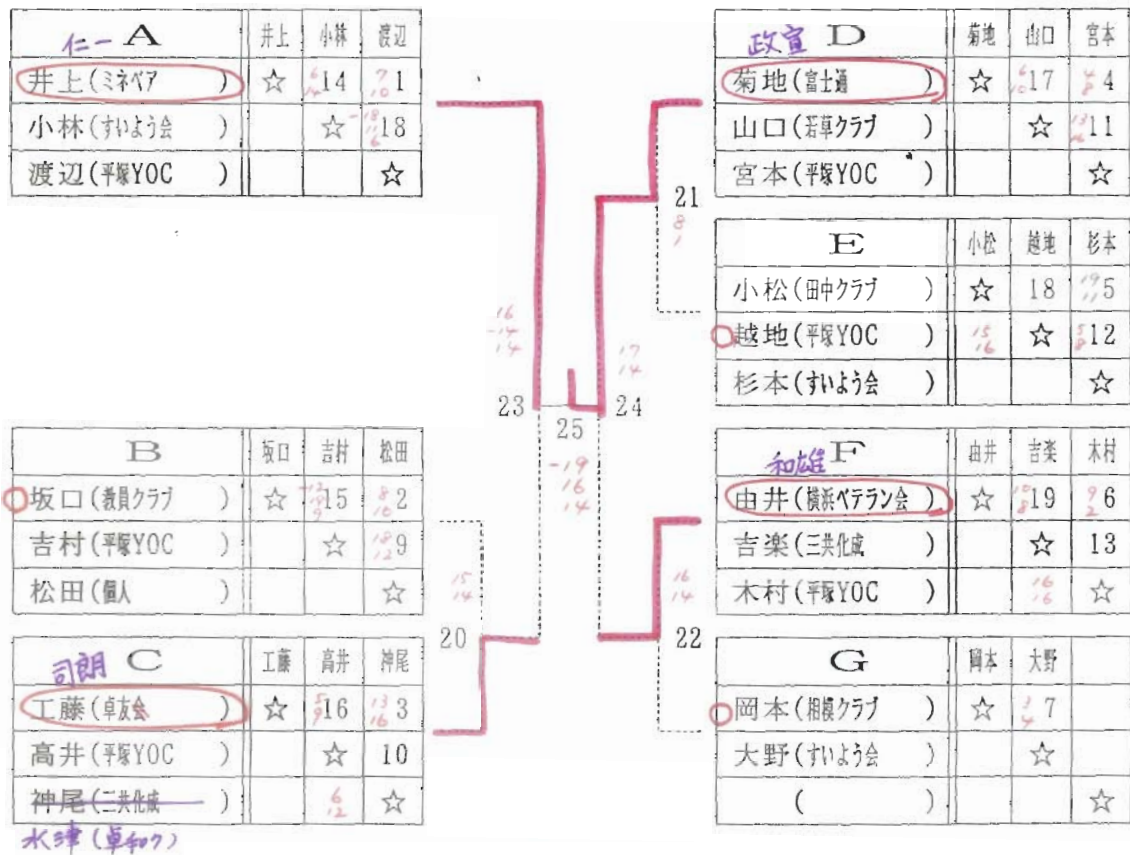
| ニー A | 井上 | 小林 | 渡辺 |
|---|---|---|---|
| 井上(ミネベア) | ☆ | $\frac{6}{14}$ 14 | $\frac{7}{10}$ 1 |
| 小林(すいよう会) | | ☆ | $\frac{18}{11}$ 18 |
| 渡辺(平塚YOC) | | | ☆ |

| B | 坂口 | 吉村 | 松田 |
|---|---|---|---|
| 坂口(教員クラブ) | ☆ | 15 | $\frac{8}{10}$ 2 |
| 吉村(平塚YOC) | | ☆ | $\frac{18}{12}$ 9 |
| 松田(個人) | | | ☆ |

| 司朗 C | 工藤 | 高井 | 神尾 |
|---|---|---|---|
| 工藤(卓友会) | ☆ | $\frac{5}{9}$ 16 | $\frac{13}{16}$ 3 |
| 高井(平塚YOC) | | ☆ | 10 |
| 神尾(三共化成) | | $\frac{6}{12}$ | ☆ |

水津(卓和ク)

| 政宣 D | 菊地 | 山口 | 宮本 |
|---|---|---|---|
| 菊地(富士通) | ☆ | $\frac{6}{10}$ 17 | $\frac{4}{8}$ 4 |
| 山口(若草クラブ) | | ☆ | $\frac{13}{14}$ 11 |
| 宮本(平塚YOC) | | | ☆ |

| E | 小松 | 越地 | 杉本 |
|---|---|---|---|
| 小松(田中クラブ) | ☆ | 18 | $\frac{19}{11}$ 5 |
| 越地(平塚YOC) | $\frac{15}{16}$ | ☆ | $\frac{5}{8}$ 12 |
| 杉本(すいよう会) | | | ☆ |

| 和雄 F | 由井 | 吉楽 | 木村 |
|---|---|---|---|
| 由井(横浜ベテラン会) | ☆ | $\frac{10}{8}$ 19 | $\frac{9}{2}$ 6 |
| 吉楽(三共化成) | | ☆ | 13 |
| 木村(平塚YOC) | | $\frac{16}{16}$ | ☆ |

| G | 岡本 | 大野 | |
|---|---|---|---|
| 岡本(相模クラブ) | ☆ | $\frac{3}{4}$ 7 | |
| 大野(すいよう会) | | ☆ | |
| ( ) | | | ☆ |

21 8 1

16 -14 14

17 14

23 25 24

-19 16 14

15 14

16 14

20

22